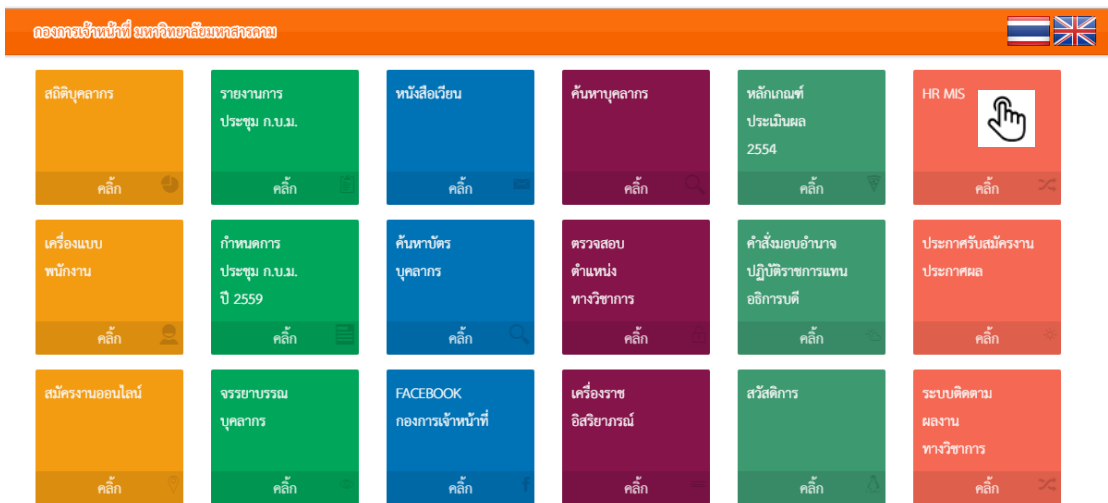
กองการเจ้าหน้าที่ มหาวิทยาลัยมหาสารคาม

สถิติบุคลากร

คลิ๊ก

รายงานการ ประชุม ก.บ.ม.

คลิ๊ก

หนังสือเวียน

คลิ๊ก

ค้นหาบุคลากร

คลิ๊ก

หลักเกณฑ์ ประเมินผล 2554

คลิ๊ก

HR MIS

คลิ๊ก

เครื่องแบบ พนักงาน

คลิ๊ก

กำหนดการ ประชุม ก.บ.ม. ปี 2559

คลิ๊ก

ค้นหาบัตร บุคลากร

คลิ๊ก

ตรวจสอบ ตำแหน่ง ทางวิชาการ

คลิ๊ก

คำสั่งมอบอำนาจ ปฏิบัติราชการแทน อธิการบดี

คลิ๊ก

ประกาศรับสมัครงาน ประกาศผล

คลิ๊ก

สมัครงานออนไลน์

คลิ๊ก

จรรยาบรรณ บุคลากร

คลิ๊ก

FACEBOOK กองการเจ้าหน้าที่

คลิ๊ก

เครื่องราช อิสริยาภรณ์

คลิ๊ก

สวัสดิการ

คลิ๊ก

ระบบติดตาม ผลงาน ทางวิชาการ

คลิ๊ก